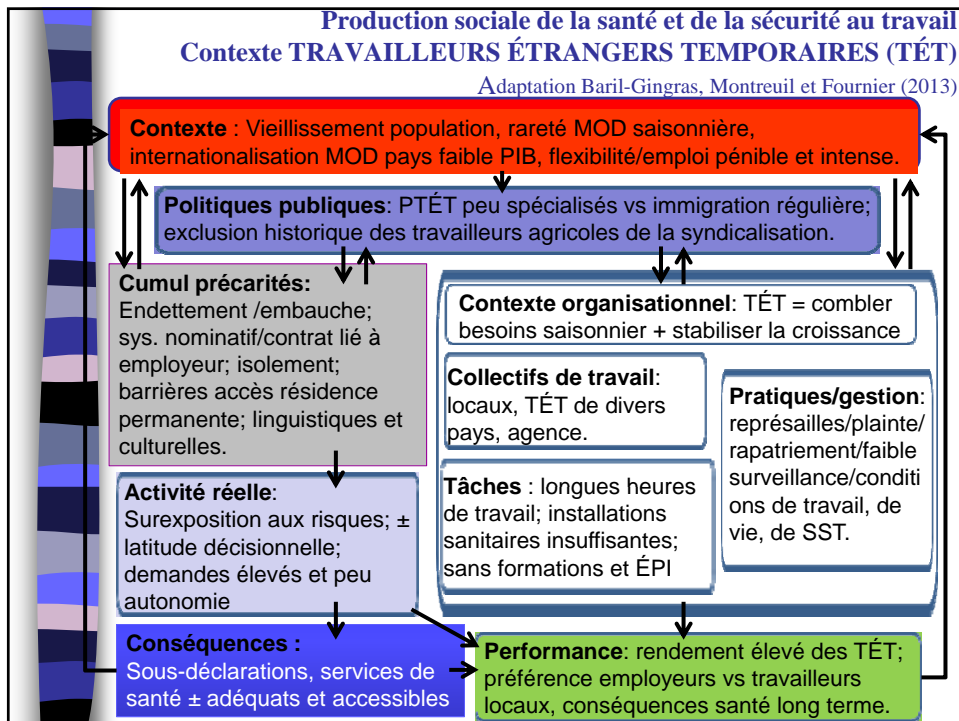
Production sociale de la santé et de la sécurité au travail
Contexte TRAVAILLEURS ÉTRANGERS TEMPORAIRES (TÉT)

Adaptation Baril-Gingras, Montreuil et Fournier (2013)

Contexte : Vieillissement population, rareté MOD saisonnière, internationalisation MOD pays faible PIB, flexibilité/emploi pénible et intense.

Politiques publiques: PTÉT peu spécialisés vs immigration régulière; exclusion historique des travailleurs agricoles de la syndicalisation.

Cumul précarités: Endettement /embauche; sys. nominatif/contrat lié à employeur; isolement; barrières accès résidence permanente; linguistiques et culturelles.

Contexte organisationnel: TÉT = combler besoins saisonnier + stabiliser la croissance

Collectifs de travail: locaux, TÉT de divers pays, agence.

Pratiques/gestion: représailles/plainte/ rapatriement/faible surveillance/conditions de travail, de vie, de SST.

Activité réelle: Surexposition aux risques; ± latitude décisionnelle; demandes élevés et peu autonomie

Tâches : longues heures de travail; installations sanitaires insuffisantes; sans formations et ÉPI

Conséquences : Sous-déclarations, services de santé ± adéquats et accessibles

Performance: rendement élevé des TÉT; préférence employeurs vs travailleurs locaux, conséquences santé long terme.